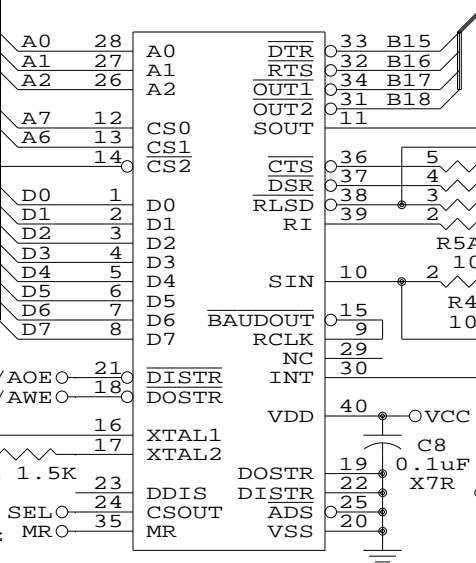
A0 28 A0
A1 27 A1
A2 26 A2
A7 12 CS0
A6 13 $\overline{CS1}$
14 $\overline{CS2}$
D0 1 D0
D1 2 D1
D2 3 D2
D3 4 D3
D4 5 D4
D5 6 D5
D6 7 D6
D7 8 D7
/AOE 21 $\overline{DISTR}$
/AWE 18 $\overline{DOSTR}$
16 XTAL1
17 XTAL2
1.5K
23 DDIS
SEL 24 CSOUT
MR 35 MR

$\overline{DTR}$ 33 B15
$\overline{RTS}$ 32 B16
$\overline{OUT1}$ 34 B17
$\overline{OUT2}$ 31 B18
SOUT 11
$\overline{CTS}$ 36 5
$\overline{DSR}$ 37 4
$\overline{RLSD}$ 38 3
RI 39 2
R5A
10
SIN 10 2
R4
10
$\overline{BAUDOUT}$ 15
RCLK 9
NC 29
INT 30
VDD 40 VCC
C8
0.1uF
X7R
DOSTR 19
$\overline{DISTR}$ 22
$\overline{ADS}$ 25
VSS 20